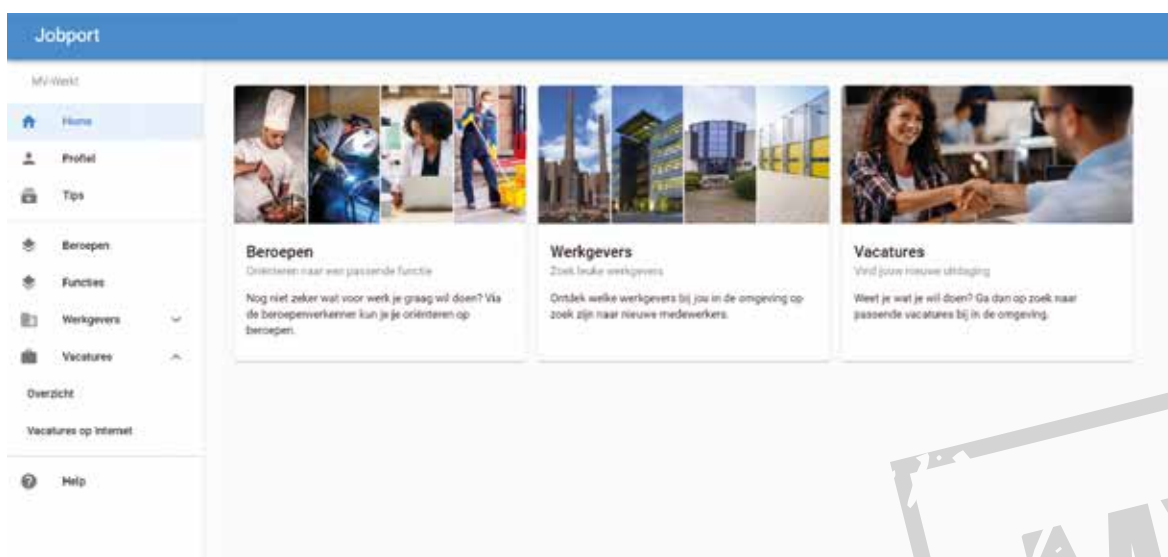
Jobport

MV-Werkt

Home

Profiel

Tips

Beroepen

Functies

Werkgevers

Vacatures

Overzicht

Vacatures op Internet

Help

Beroepen
Oriënteren naar een passende functie
Nog niet zeker wat voor werk je graag wil doen? Via de beroepenverkenner kun je je oriënteren op beroepen.

Werkgevers
Zoek leuke werkgevers
Ontdek welke werkgevers bij jou in de omgeving op zoek zijn naar nieuwe medewerkers.

Vacatures
Vind jouw nieuwe uitdaging
Weet je wat je wil doen? Ga dan op zoek naar passende vacatures bij in de omgeving.